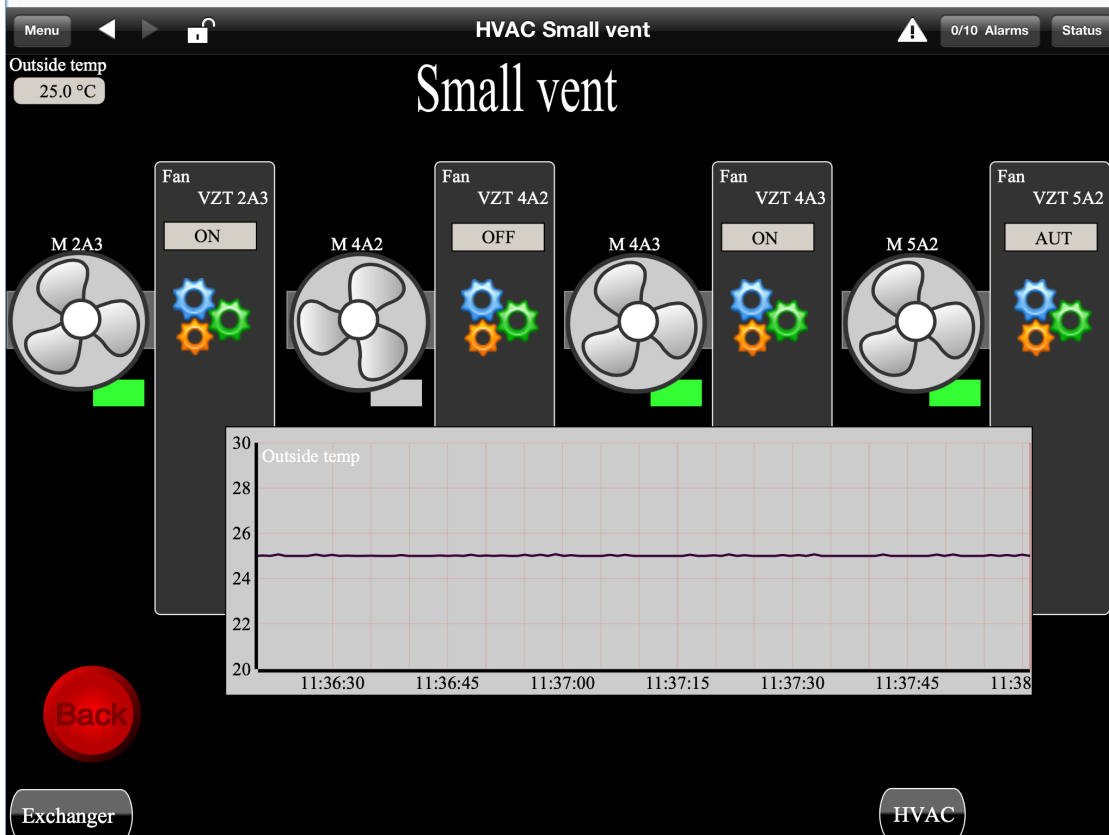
Menu
HVAC Small vent
0/10 Alarms
Status

Outside temp
25.0 °C

Small vent

M 2A3
Fan
VZT 2A3
ON

M 4A2
Fan
VZT 4A2
OFF

M 4A3
Fan
VZT 4A3
ON

M 5A2
Fan
VZT 5A2
AUT

Outside temp
30
28
26
24
22
20
11:36:30
11:36:45
11:37:00
11:37:15
11:37:30
11:37:45
11:38

Back

Exchanger
HVAC